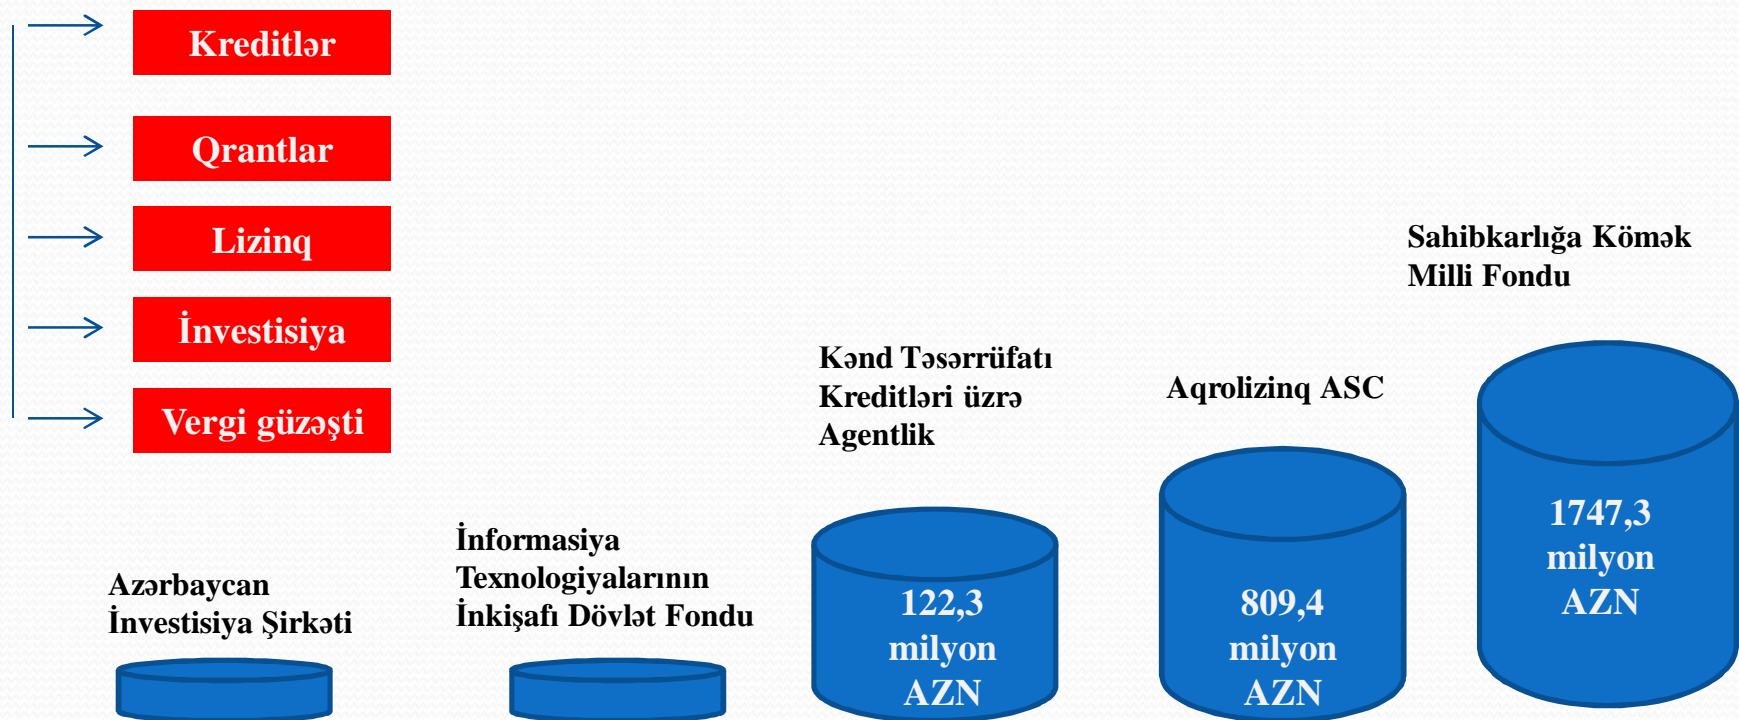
Kreditlər

Qrantlar

Lizinq

İnvestisiya

Vergi güzəşti

Sahibkarlığa Kömək Milli Fondu

Kənd Təsərrüfatı Kreditləri üzrə Agentlik

Aqrolizinq ASC

1747,3 milyon AZN

İnformasiya Texnologiyalarının İnkişafı Dövlət Fondu

Azərbaycan İnvestisiya Şirkəti

122,3 milyon AZN

809,4 milyon AZN